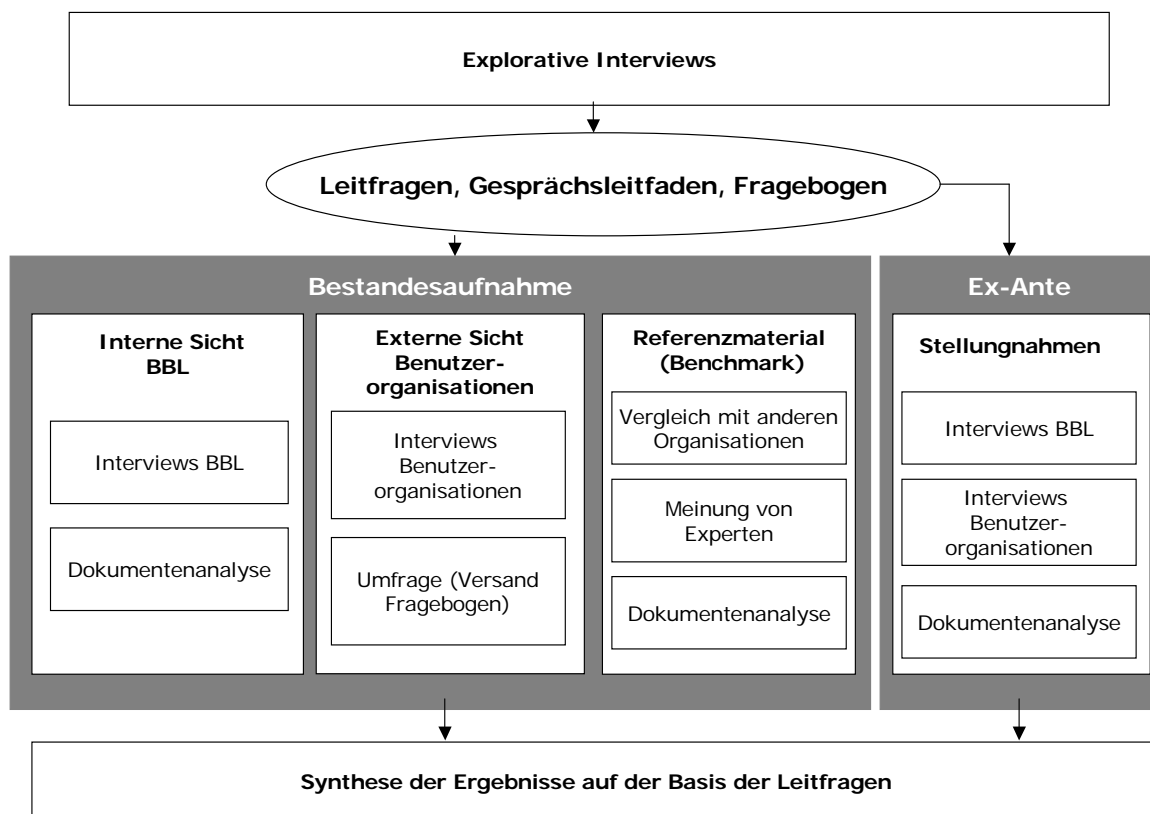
Explorative Interviews

Leitfragen, Gesprächsleitfaden, Fragebogen

Bestandesaufnahme

Interne Sicht BBL

Interviews BBL

Dokumentenanalyse

Externe Sicht Benutzerorganisationen

Interviews Benutzerorganisationen

Umfrage (Versand Fragebogen)

Referenzmaterial (Benchmark)

Vergleich mit anderen Organisationen

Meinung von Experten

Dokumentenanalyse

Ex-Ante

Stellungnahmen

Interviews BBL

Interviews Benutzerorganisationen

Dokumentenanalyse

Synthese der Ergebnisse auf der Basis der Leitfragen